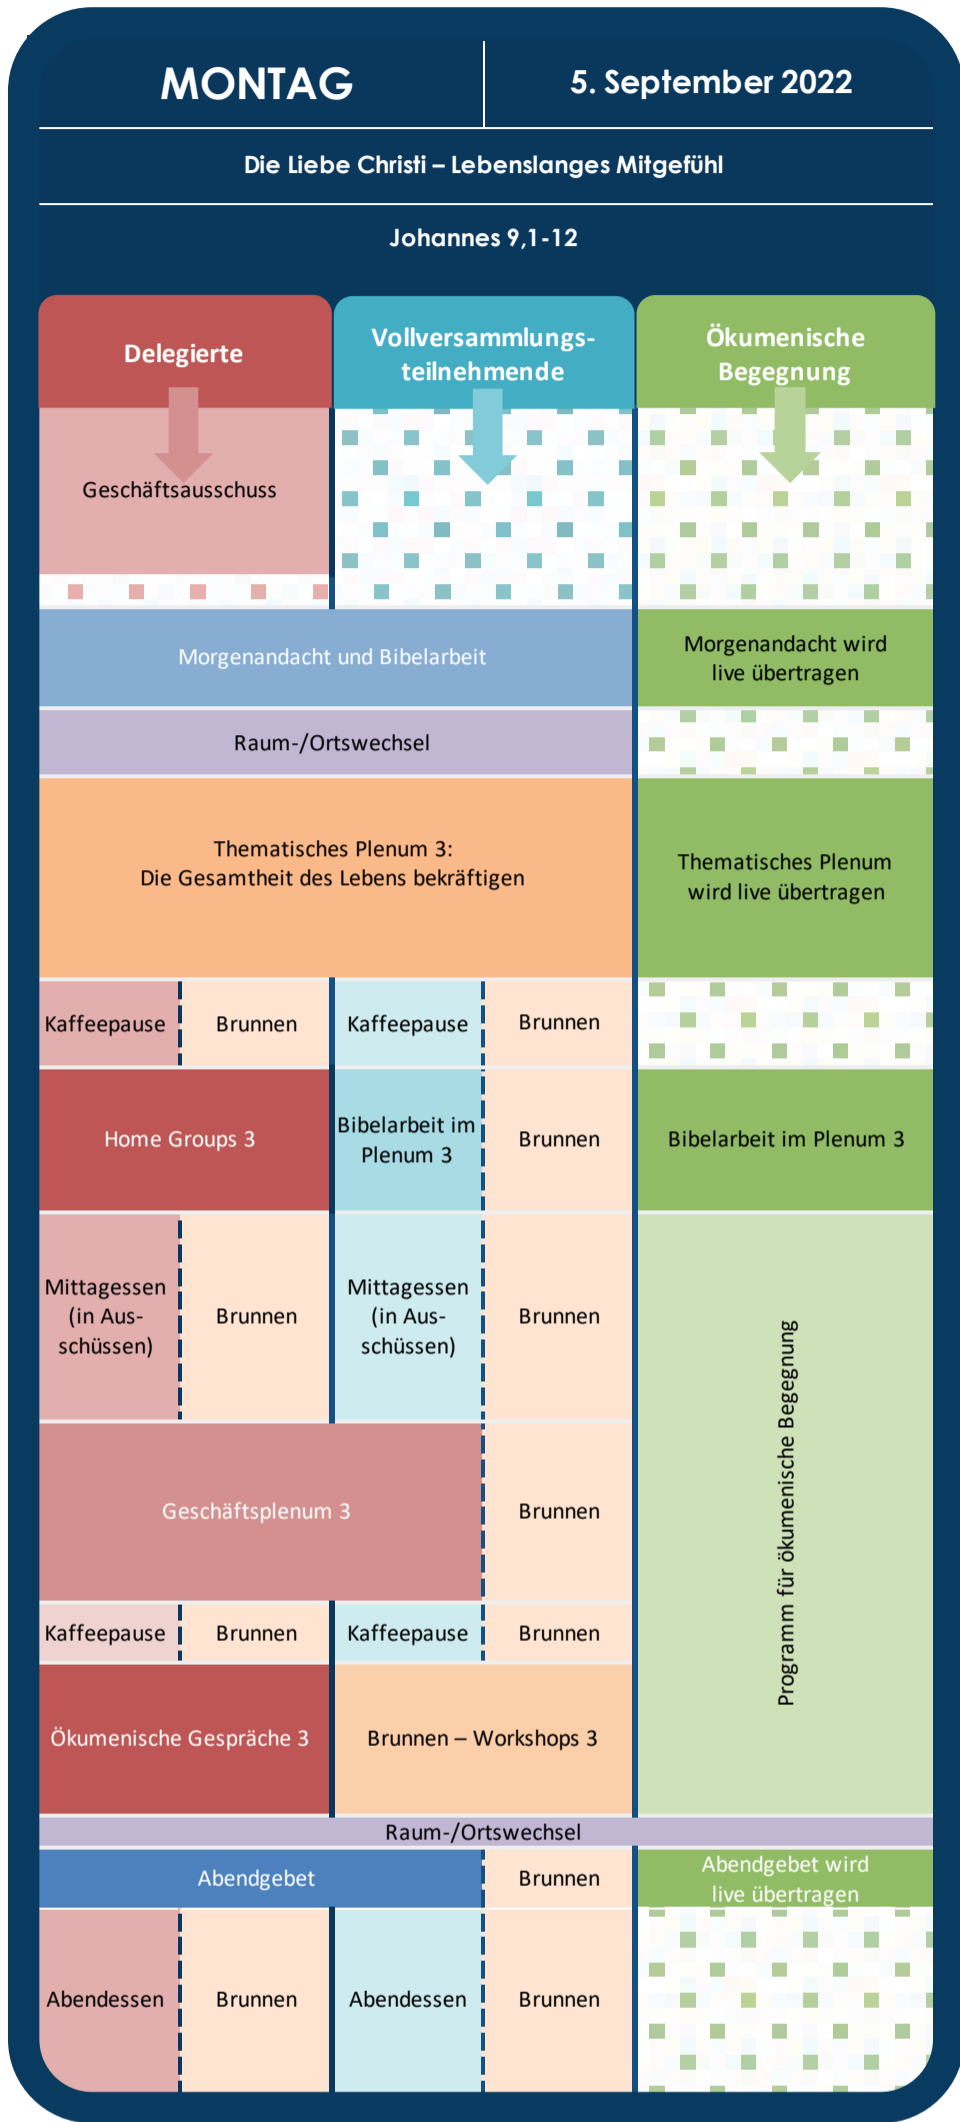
| MONTAG | 5. September 2022 |
|---|---|

Die Liebe Christi – Lebenslanges Mitgefühl

Johannes 9,1-12

| Delegierte | | Vollversammlungsteilnehmende | | Ökumenische Begegnung |
|---|---|---|---|---|
| Geschäftsausschuss | | | | |
| Morgenandacht und Bibelarbeit | | | | Morgenandacht wird live übertragen |
| Raum-/Ortswechsel | | | | |
| Thematisches Plenum 3: Die Gesamtheit des Lebens bekräftigen | | | | Thematisches Plenum wird live übertragen |
| Kaffeepause | Brunnen | Kaffeepause | Brunnen | |
| Home Groups 3 | | Bibelarbeit im Plenum 3 | Brunnen | Bibelarbeit im Plenum 3 |
| Mittagessen (in Ausschüssen) | Brunnen | Mittagessen (in Ausschüssen) | Brunnen | Programm für ökumenische Begegnung |
| Geschäftsplenum 3 | | | Brunnen | |
| Kaffeepause | Brunnen | Kaffeepause | Brunnen | |
| Ökumenische Gespräche 3 | | Brunnen – Workshops 3 | | |
| Raum-/Ortswechsel | | | | |
| Abendgebet | | | Brunnen | Abendgebet wird live übertragen |
| Abendessen | Brunnen | Abendessen | Brunnen | |